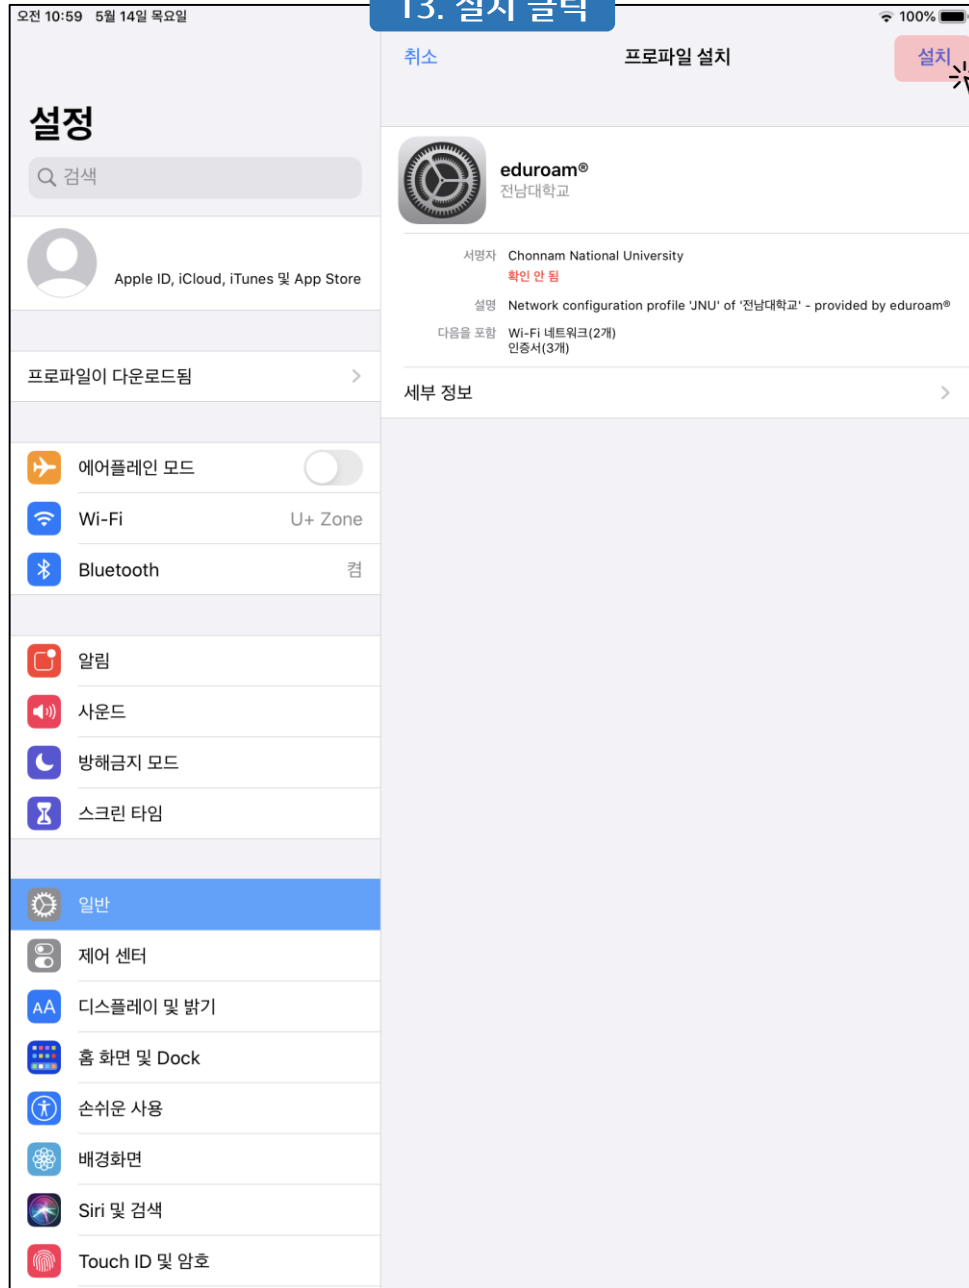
오전 10:59 5월 14일 목요일

13. 설치 클릭

100%

설정

검색

Apple ID, iCloud, iTunes 및 App Store

프로파일이 다운로드됨

에어플레인 모드

Wi-Fi U+ Zone

Bluetooth 켬

알림

사운드

방해금지 모드

스크린 타임

일반

제어 센터

디스플레이 및 밝기

홈 화면 및 Dock

손쉬운 사용

배경화면

Siri 및 검색

Touch ID 및 암호

취소 프로파일 설치 설치

eduroam®
전남대학교

서명자 Chonnam National University
확인 안 됨

설명 Network configuration profile 'JNU' of '전남대학교' - provided by eduroam®

다음을 포함 Wi-Fi 네트워크(2개)
인증서(3개)

세부 정보